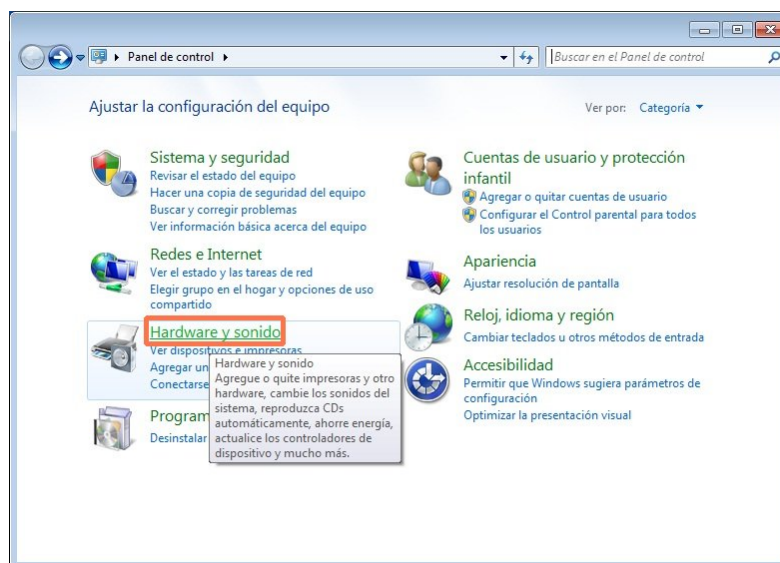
Panel de control

Buscar en el Panel de control

Ajustar la configuración del equipo

Ver por: Categoría

Sistema y seguridad
Revisar el estado del equipo
Hacer una copia de seguridad del equipo
Buscar y corregir problemas
Ver información básica acerca del equipo

Redes e Internet
Ver el estado y las tareas de red
Elegir grupo en el hogar y opciones de uso compartido

Hardware y sonido
Ver dispositivos e impresoras
Agregar un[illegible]
Conectarse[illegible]

Hardware y sonido
Agregue o quite impresoras y otro hardware, cambie los sonidos del sistema, reproduzca CDs automáticamente, ahorre energía, actualice los controladores de dispositivo y mucho más.

Program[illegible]
Desinstalar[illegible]

Cuentas de usuario y protección infantil
Agregar o quitar cuentas de usuario
Configurar el Control parental para todos los usuarios

Apariencia
Ajustar resolución de pantalla

Reloj, idioma y región
Cambiar teclados u otros métodos de entrada

Accesibilidad
Permitir que Windows sugiera parámetros de configuración
Optimizar la presentación visual